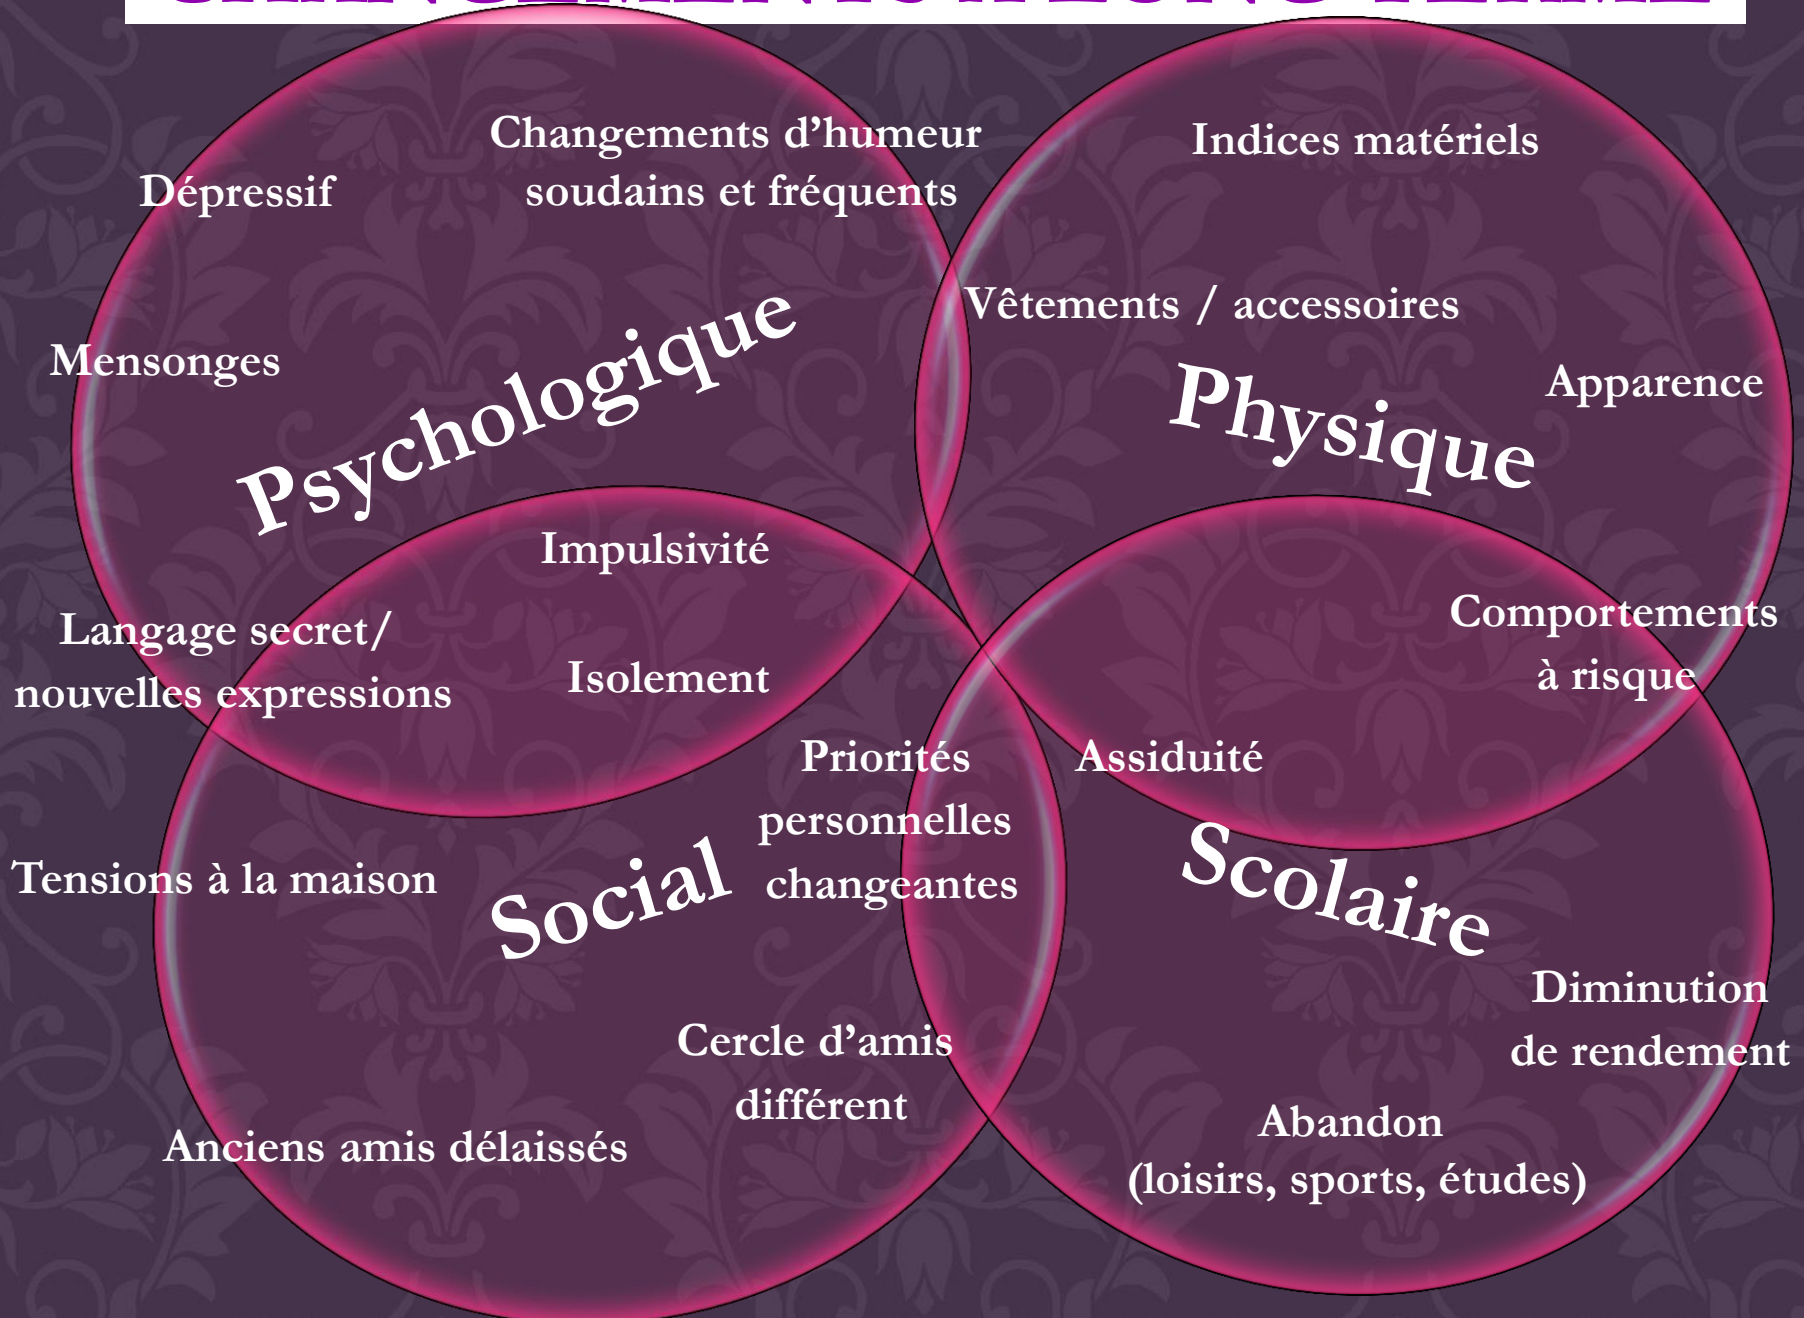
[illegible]

Dépressif

Changements d'humeur soudains et fréquents

Indices matériels

Mensonges

Psychologique

Vêtements / accessoires

Physique

Apparence

Impulsivité

Langage secret/ nouvelles expressions

Isolement

Comportements à risque

Priorités personnelles changeantes

Assiduité

Tensions à la maison

Social

Scolaire

Diminution de rendement

Cercle d'amis différent

Anciens amis délaissés

Abandon (loisirs, sports, études)